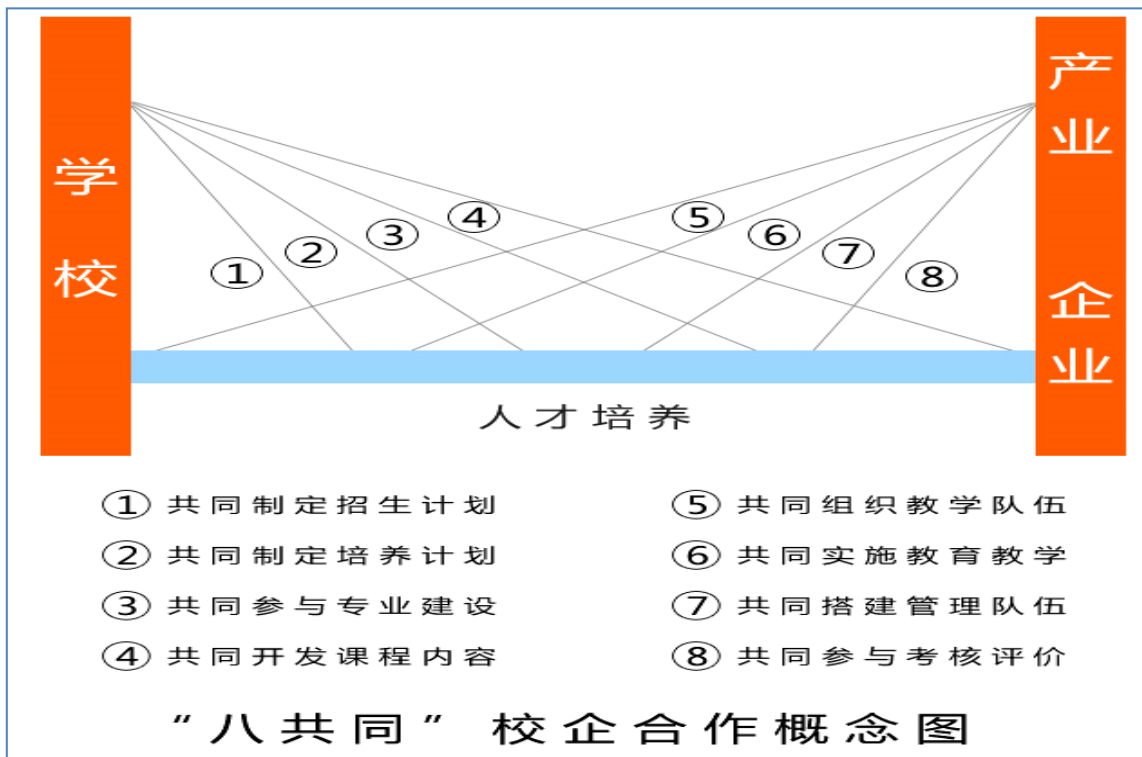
学校

产业

企业

①

②

③

④

⑤

⑥

⑦

⑧

人才培养

① 共同制定招生计划

② 共同制定培养计划

③ 共同参与专业建设

④ 共同开发课程内容

⑤ 共同组织教学队伍

⑥ 共同实施教育教学

⑦ 共同搭建管理队伍

⑧ 共同参与考核评价

“八共同” 校企合作概念图